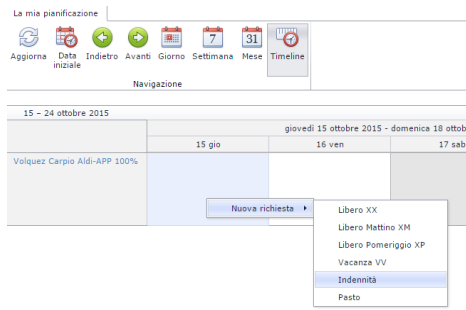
La mia pianificazione

Aggiorna
Data iniziale
Indietro
Avanti
Giorno
7
Settimana
31
Mese
Timeline

Navigazione

15 – 24 ottobre 2015

giovedì 15 ottobre 2015 - domenica 18 ottob

15 gio
16 ven
17 sab

Volquez Carpio Aldi-APP 100%

Nuova richiesta
Libero XX
Libero Mattino XM
Libero Pomeriggio XP
Vacanza VV
Indennità
Pasto